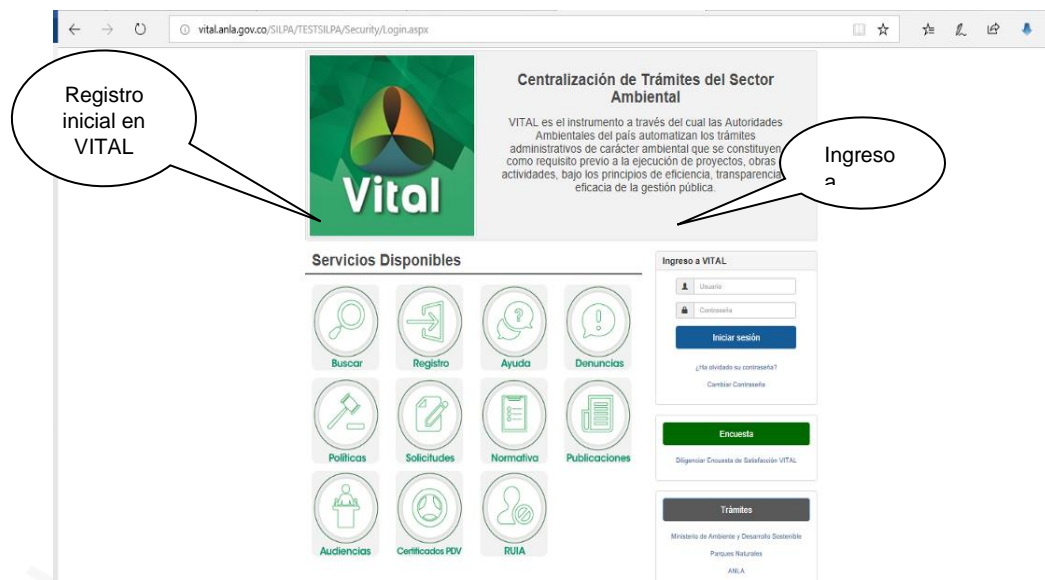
vital.anla.gov.co/SILPA/TESTSILPA/Security/Login.aspx

Registro inicial en VITAL

Vital

Centralización de Trámites del Sector Ambiental

VITAL es el instrumento a través del cual las Autoridades Ambientales del país automatizan los trámites administrativos de carácter ambiental que se constituyen como requisito previo a la ejecución de proyectos, obras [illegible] actividades, bajo los principios de eficiencia, transparencia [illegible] eficacia de la gestión pública.

Ingreso a

Servicios Disponibles

Buscar
Registro
Ayuda
Denuncias
Políticas
Solicitudes
Normativa
Publicaciones
Audiencias
Certificados PDV
RUIA

Ingreso a VITAL

Usuario
Contraseña
Iniciar sesión
¿Ha olvidado su contraseña?
Cambiar Contraseña

Encuesta
Diligenciar Encuesta de Satisfacción VITAL

Trámites
Ministerio de Ambiente y Desarrollo Sostenible
Parques Naturales
ANLA